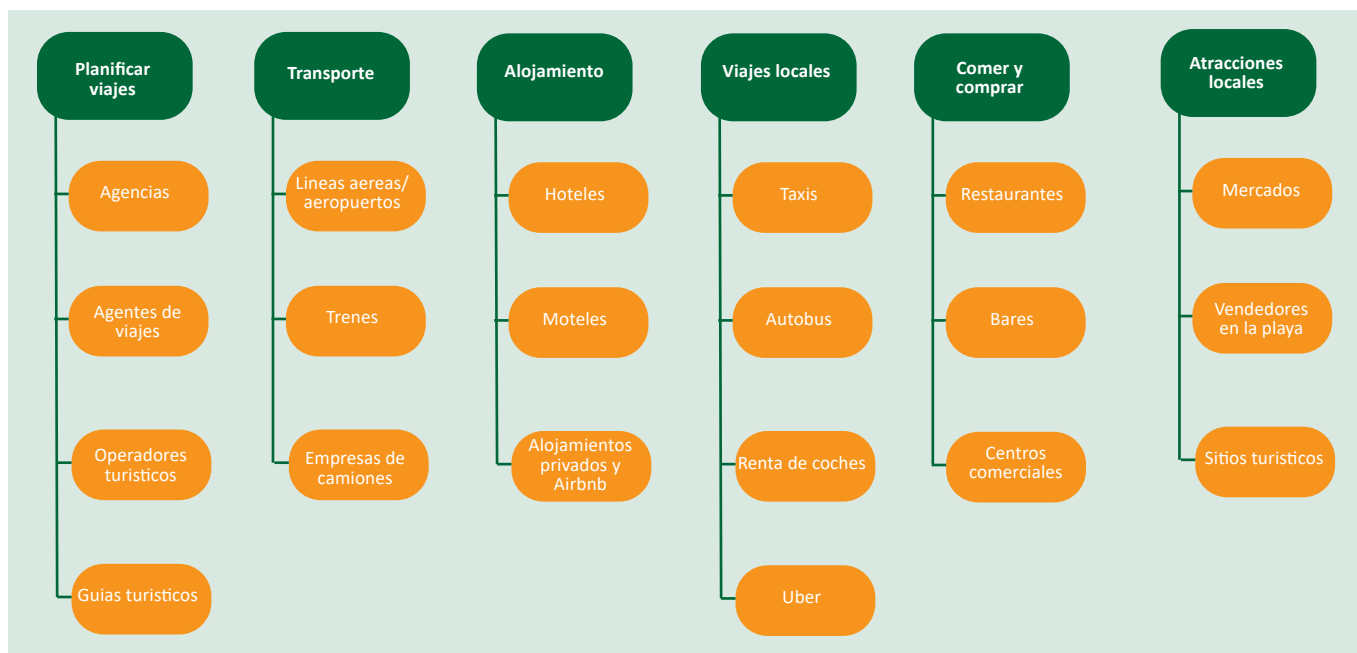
Planificar viajes

Agencias

Agentes de viajes

Operadores turisticos

Guias turisticos

Transporte

Lineas aereas/ aeropuertos

Trenes

Empresas de camiones

Alojamiento

Hoteles

Moteles

Alojamientos privados y Airbnb

Viajes locales

Taxis

Autobus

Renta de coches

Uber

Comer y comprar

Restaurantes

Bares

Centros comerciales

Atracciones locales

Mercados

Vendedores en la playa

Sitios turisticos